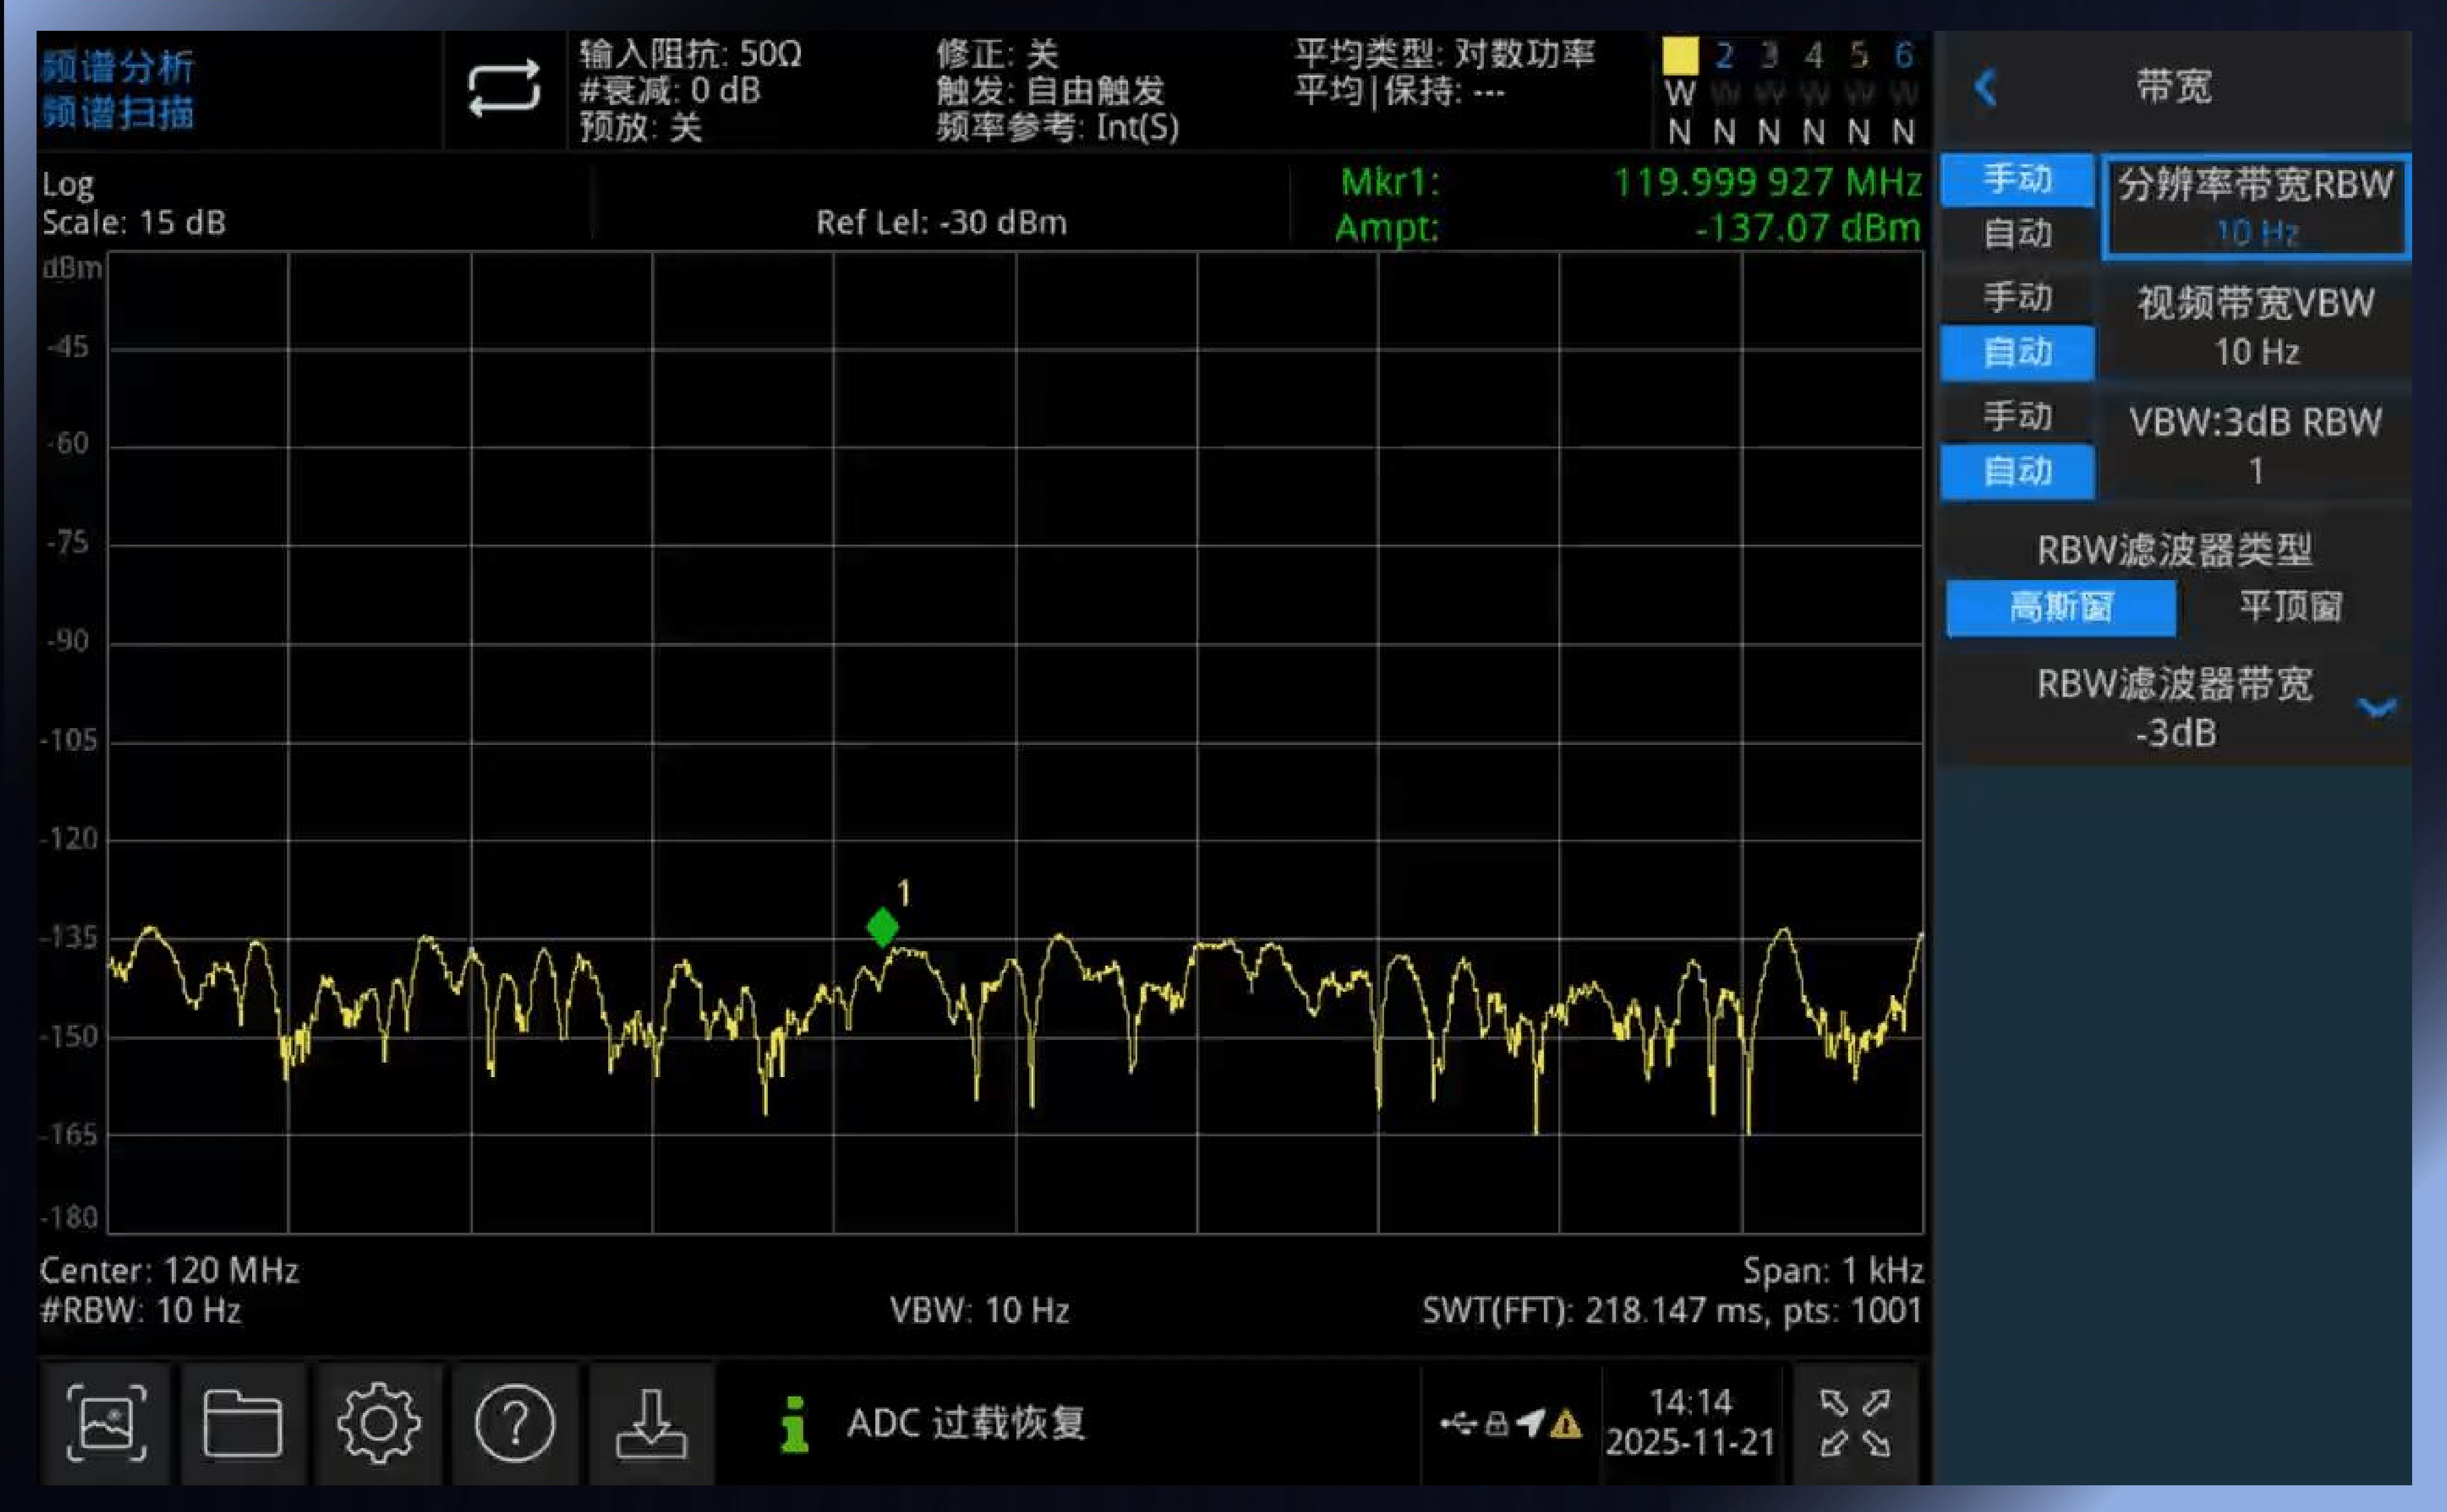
频谱分析
频谱扫描

输入阻抗: 50Ω
#衰减: 0 dB
预放: 关

修正: 关
触发: 自由触发
频率参考: Int(S)

平均类型: 对数功率
平均|保持: ---

1 2 3 4 5 6
W W W W W W
N N N N N N

带宽

Log
Scale: 15 dB

Ref Lel: -30 dBm

Mkr1: 119.999 927 MHz
Ampt: -137.07 dBm

dBm
-45
-60
-75
-90
-105
-120
-135
-150
-165
-180

1

Center: 120 MHz
#RBW: 10 Hz
VBW: 10 Hz
Span: 1 kHz
SWT(FFT): 218.147 ms, pts: 1001

手动
自动
分辨率带宽RBW
10 Hz

手动
自动
视频带宽VBW
10 Hz

手动
自动
VBW:3dB RBW
1

RBW滤波器类型
高斯窗
平顶窗

RBW滤波器带宽
-3dB

ADC 过载恢复

14:14
2025-11-21